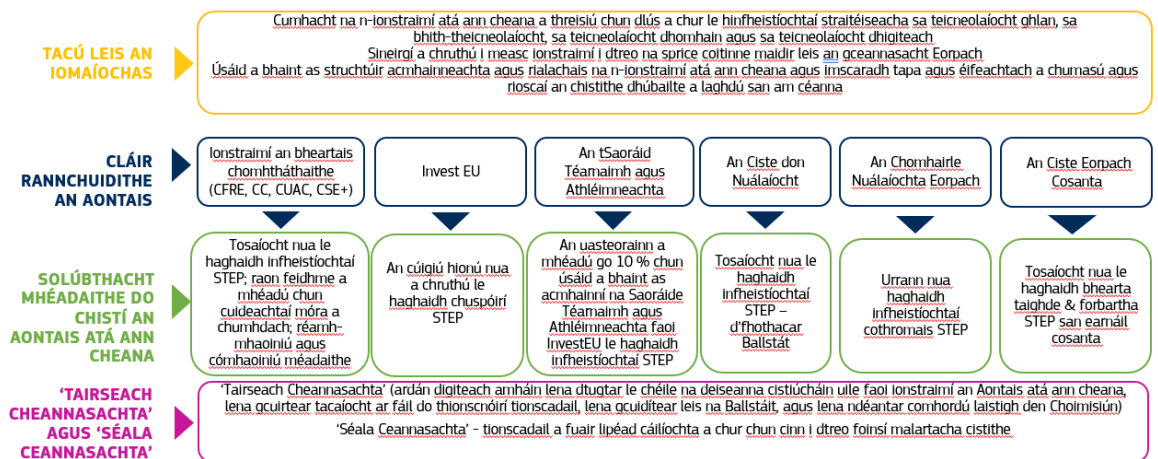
TACÚ LEIS AN IOMAÍOCHAS

Cumhacht na n-ionstraimí atá ann cheana a threisiú chun dlús a chur le hinfheistíochtaí straitéiseacha sa teicneolaíocht ghlan, sa bhith-theicneolaíocht, sa teicneolaíocht dhomhain agus sa teicneolaíocht dhigiteach
Sineirgí a chruthú i measc ionstraimí i dtreo na sprice coitinne maidir leis an gceannasacht Eorpach
Úsáid a bhaint as struchtúir acmhainneachta agus rialachais na n-ionstraimí atá ann cheana agus imscaradh tapa agus éifeachtach a chumasú agus rioscaí an chistithe dhúbailte a laghdú san am céanna

CLÁIR RANNCHUIDITHE AN AONTAIS

Ionstraimí an bheartais chomhtháthaithe (CFRE, CC, CUAC, CSE+)

Invest EU

An tSaoráid Téarnaimh agus Athléimneachta

An Ciste don Nuálaíocht

An Chomhairle Nuálaíochta Eorpach

An Ciste Eorpach Cosanta

SOLÚBTHACHT MHÉADAITHE DO CHISTÍ AN AONTAIS ATÁ ANN CHEANA

Tosaíocht nua le haghaidh infheistíochtaí STEP; raon feidhme a mhéadú chun cuideachtaí móra a chumhdach; réamh-mhaoiniú agus cómhaoiniú méadaithe

An cúigiú hionú nua a chruthú le haghaidh chuspóirí STEP

An uasteorainn a mhéadú go 10 % chun úsáid a bhaint as acmhainní na Saoráide Téarnaimh agus Athléimneachta faoi InvestEU le haghaidh infheistíochtaí STEP

Tosaíocht nua le haghaidh infheistíochtaí STEP – d'fhothacar Ballstát

Urrann nua haghaidh infheistíochtaí cothromais STEP

Tosaíocht nua le haghaidh bhearta taighde & forbartha STEP san earnáil cosanta

'TAIRSEACH CHEANNASACHTA' AGUS 'SÉALA CEANNASACHTA'

'Tairseach Cheannasachta' (ardán digiteach amháin lena dtugtar le chéile na deiseanna cistiúcháin uile faoi ionstraimí an Aontais atá ann cheana, lena gcuirtear tacaíocht ar fáil do thionscnóirí tionscadail, lena gcuidítear leis na Ballstáit, agus lena ndéantar comhordú laistigh den Choimisiún)

'Séala Ceannasachta' - tionscadail a fuair lipéad cáilíochta a chur chun cinn i dtreo foinsí malartacha cistithe